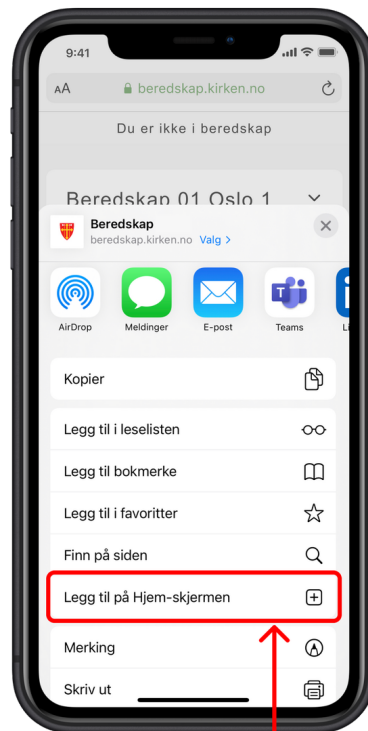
9:41

AA beredskap.kirken.no

Du er ikke i beredskap

Beredskap 01 Oslo 1

Beredskap
beredskap.kirken.no Valg >

AirDrop
Meldinger
E-post
Teams
Li

Kopier

Legg til i leselisten

Legg til bokmerke

Legg til i favoritter

Finn på siden

Legg til på Hjem-skjermen

Merking

Skriv ut